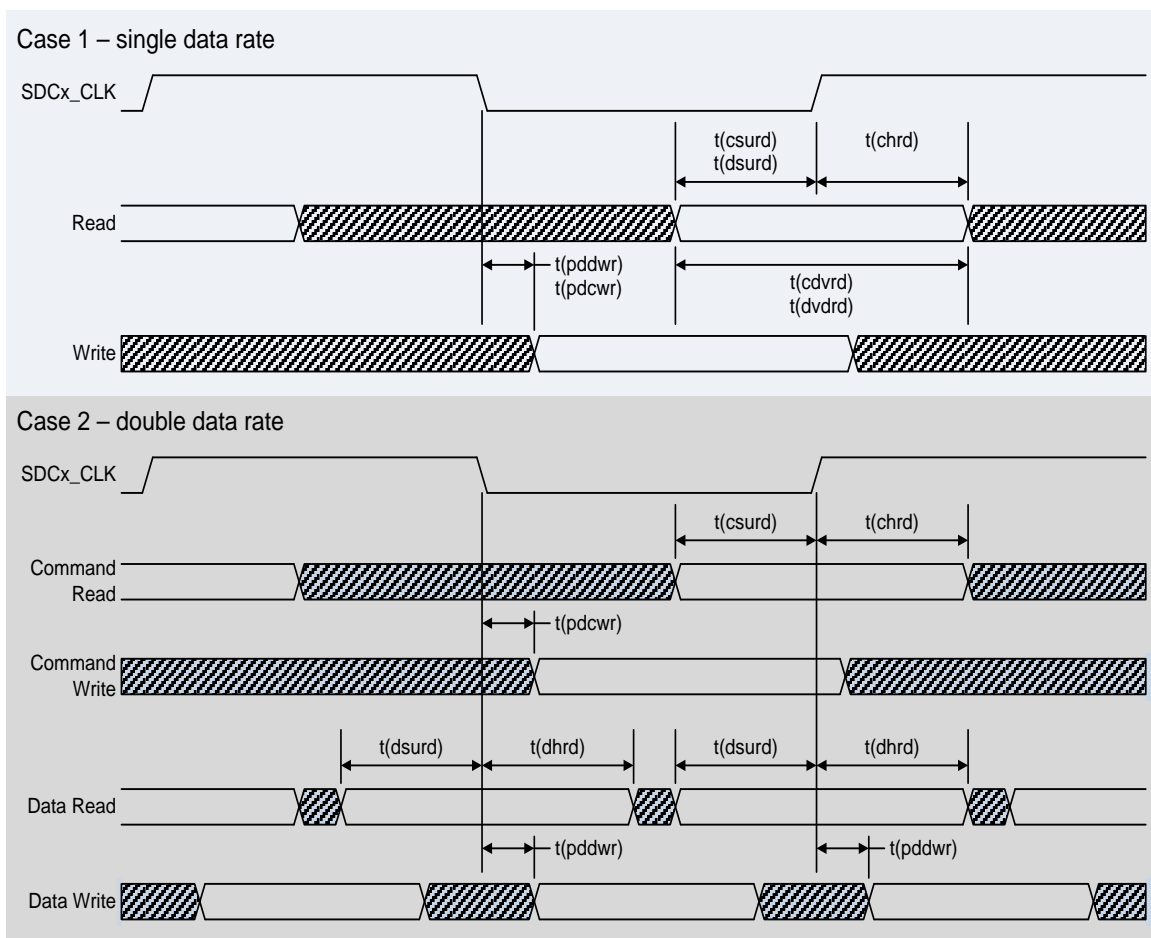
Case 1 – single data rate

SDCx_CLK

t(csurd)
t(dsurd)

t(chrd)

Read

t(pddwr)
t(pdcwr)

t(cdvrd)
t(dvdrd)

Write

Case 2 – double data rate

SDCx_CLK

t(csurd)

t(chrd)

Command
Read

t(pdcwr)

Command
Write

t(dsurd)

t(dhrd)

t(dsurd)

t(dhrd)

Data Read

t(pddwr)

t(pddwr)

Data Write